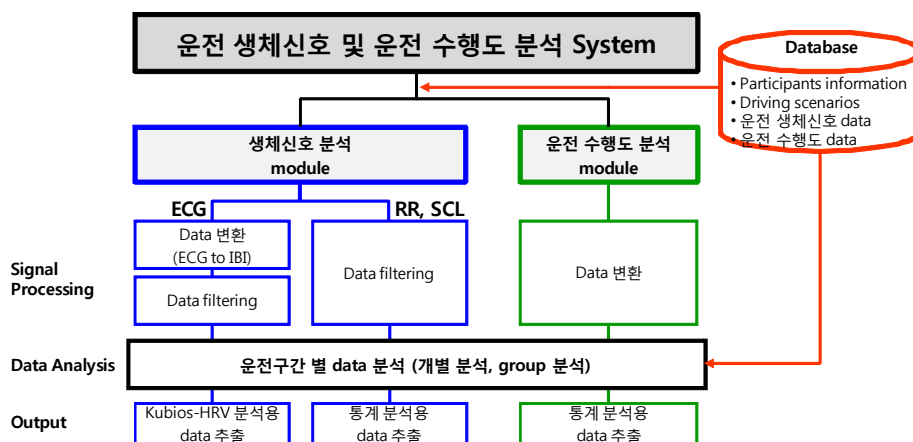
운전 생체신호 및 운전 수행도 분석 System

Database

• Participants information
• Driving scenarios
• 운전 생체신호 data
• 운전 수행도 data

생체신호 분석 module

운전 수행도 분석 module

ECG

RR, SCL

Signal Processing

Data 변환 (ECG to IBI)

Data filtering

Data filtering

Data 변환

Data Analysis

운전구간 별 data 분석 (개별 분석, group 분석)

Output

Kubios-HRV 분석용 data 추출

통계 분석용 data 추출

통계 분석용 data 추출